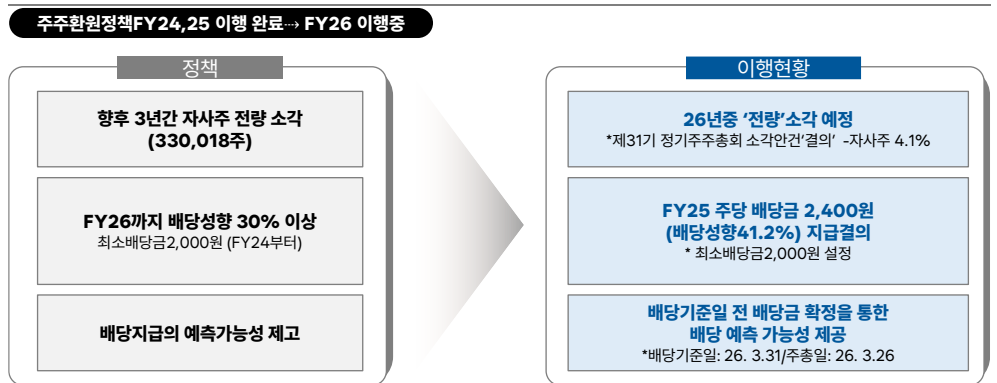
주주환원정책FY24,25 이행 완료→ FY26 이행중

정책

향후 3년간 자사주 전량 소각 (330,018주)

FY26까지 배당성향 30% 이상
최소배당금2,000원 (FY24부터)

배당지급의 예측가능성 제고

이행현황

26년중 '전량'소각 예정
*제31기 정기주주총회 소각안건'결의' -자사주 4.1%

FY25 주당 배당금 2,400원 (배당성향41.2%) 지급결의
* 최소배당금2,000원 설정

배당기준일 전 배당금 확정을 통한 배당 예측 가능성 제공
*배당기준일: 26. 3.31/주총일: 26. 3.26